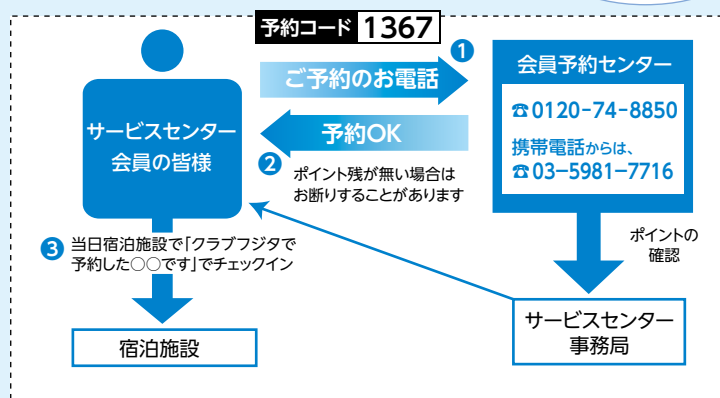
予約コード 1367

1 ご予約のお電話

会員予約センター

☎0120-74-8850

携帯電話からは、

☎03-5981-7716

サービスセンター会員の皆様

予約OK

2 ポイント残が無い場合はお断りすることがあります

3 当日宿泊施設で「クラブフジタで予約した○○です」でチェックイン

ポイントの確認

宿泊施設

サービスセンター事務局